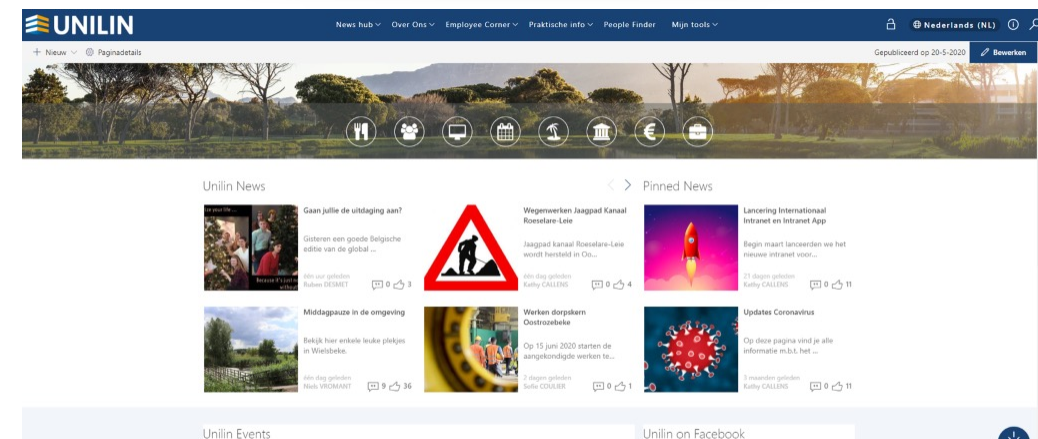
UNILIN

News hub Over Ons Employee Corner Praktische info People Finder Mijn tools

Nederlands (NL)

+ Nieuw Paginadetails

Gepubliceerd op 20-5-2020 Bewerken

Unilin News

Gaan jullie de uitdaging aan?

Gisteren een goede Belgische editie van de global ...

één uur geleden
Ruben DESMET 0 3

Wegenwerken Jaagpad Kanaal Roeselare-Leie

Jaagpad kanaal Roeselare-Leie wordt heraanleid in Oo...

één dag geleden
Kathy CALLENS 0 4

Middagpauze in de omgeving

Bekijk hier enkele leuke plekjes in Wielsbeke.

één dag geleden
Niels VROMANT 9 36

Werken dorpskern Oostrozebeke

Op 15 juni 2020 starten de aangekondigde werken te...

2 dagen geleden
Sofie COULIER 0 1

Pinned News

Lancering Internationaal Intranet en Intranet App

Begin maart lanceerden we het nieuwe intranet voor...

21 dagen geleden
Kathy CALLENS 0 11

Updates Coronavirus

Op deze pagina vind je alle informatie m.b.t. het ...

3 maanden geleden
Kathy CALLENS 0 11

Unilin Events

Unilin on Facebook